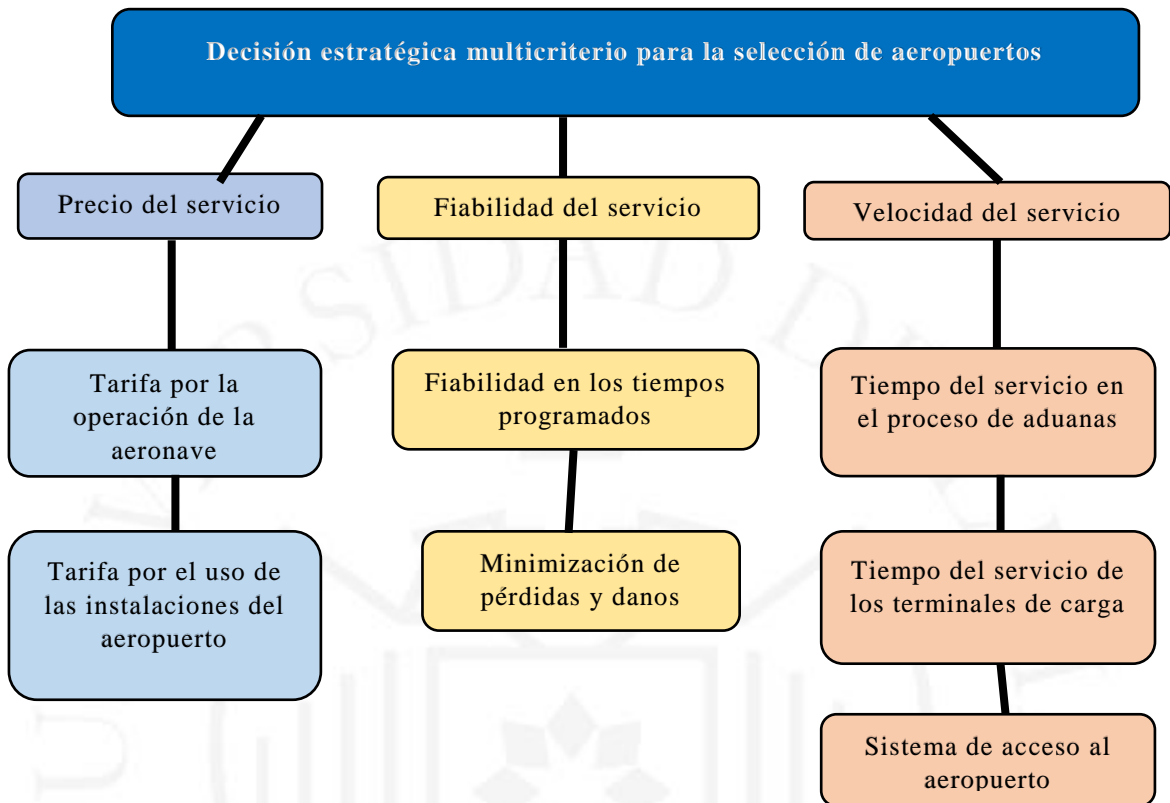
Decisión estratégica multicriterio para la selección de aeropuertos

Precio del servicio

Tarifa por la operación de la aeronave

Tarifa por el uso de las instalaciones del aeropuerto

Fiabilidad del servicio

Fiabilidad en los tiempos programados

Minimización de pérdidas y danos

Velocidad del servicio

Tiempo del servicio en el proceso de aduanas

Tiempo del servicio de los terminales de carga

Sistema de acceso al aeropuerto